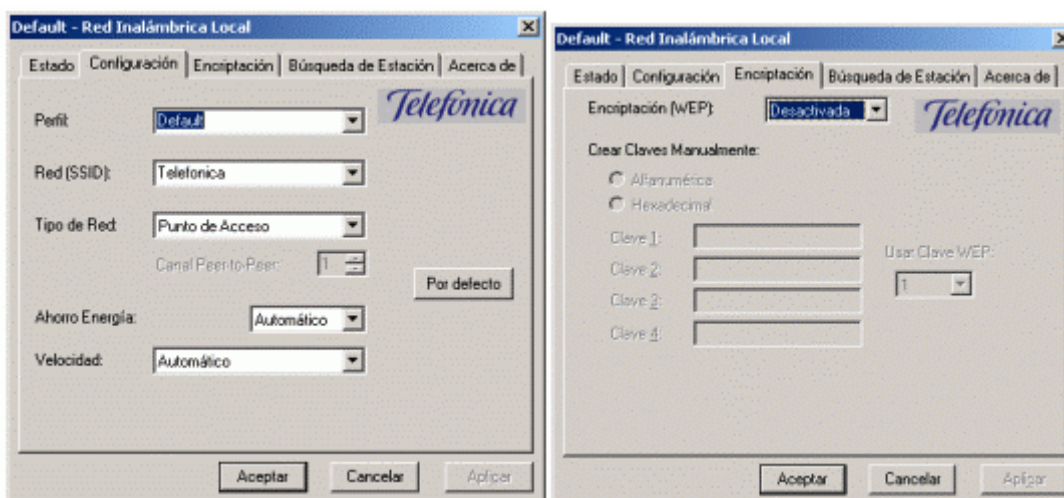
Default - Red Inalámbrica Local

Estado | Configuración | Encriptación | Búsqueda de Estación | Acerca de

Telefonica

Perfil: Default

Red (SSID): Telefonica

Tipo de Red: Punto de Acceso

Canal Peer-to-Peer: 1

Por defecto

Ahorro Energía: Automático

Velocidad: Automático

Aceptar | Cancelar | Aplicar

Default - Red Inalámbrica Local

Estado | Configuración | Encriptación | Búsqueda de Estación | Acerca de

Encriptación (WEP): Desactivada

Telefonica

Crear Claves Manualmente:

Alfanumérica

Hexadecimal

Clave 1:

Clave 2:

Clave 3:

Clave 4:

Usar Clave WEP:

1

Aceptar | Cancelar | Aplicar